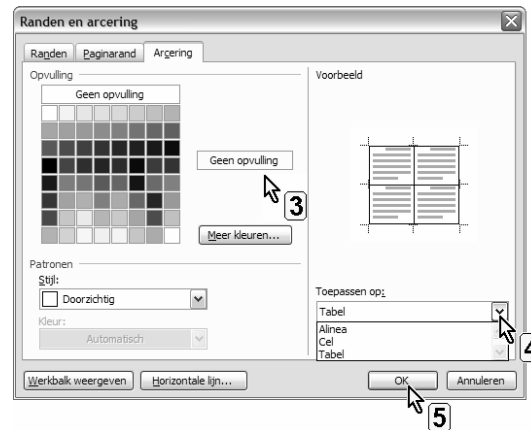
Randen en arcering

Randen | Paginarand | Arcering

Opvulling

Geen opvulling

Geen opvulling

3

Meer kleuren...

Patronen

Stijl:

Doorzichtig

Kleur:

Automatisch

Voorbeeld

Toepassen op:

Tabel

Alinea
Cel
Tabel

4

Werkbalk weergeven | Horizontale lijn...

OK | Annuleren

5